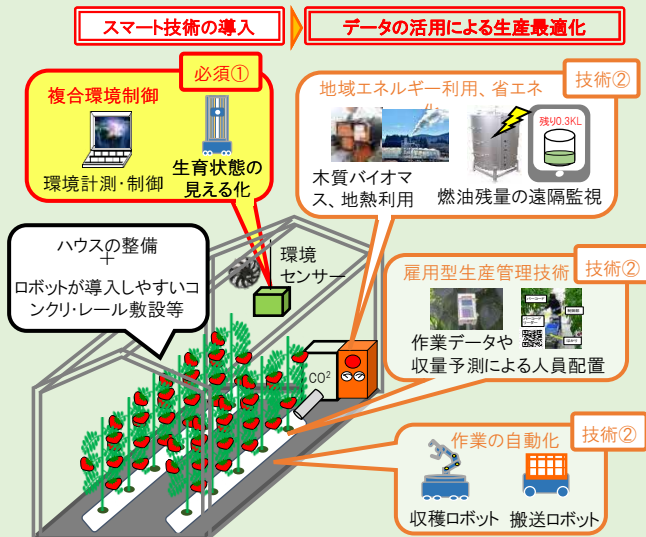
スマート技術の導入

データの活用による生産最適化

必須①

複合環境制御

環境計測・制御

生育状態の見える化

地域エネルギー利用、省エネ

技術②

木質バイオマス、地熱利用

残り0.3KL

燃油残量の遠隔監視

ハウスの整備
＋
ロボットが導入しやすいコンクリ・レール敷設等

環境センサー

雇用型生産管理技術

技術②

作業データや収量予測による人員配置

$CO^2$

作業の自動化

技術②

収穫ロボット

搬送ロボット